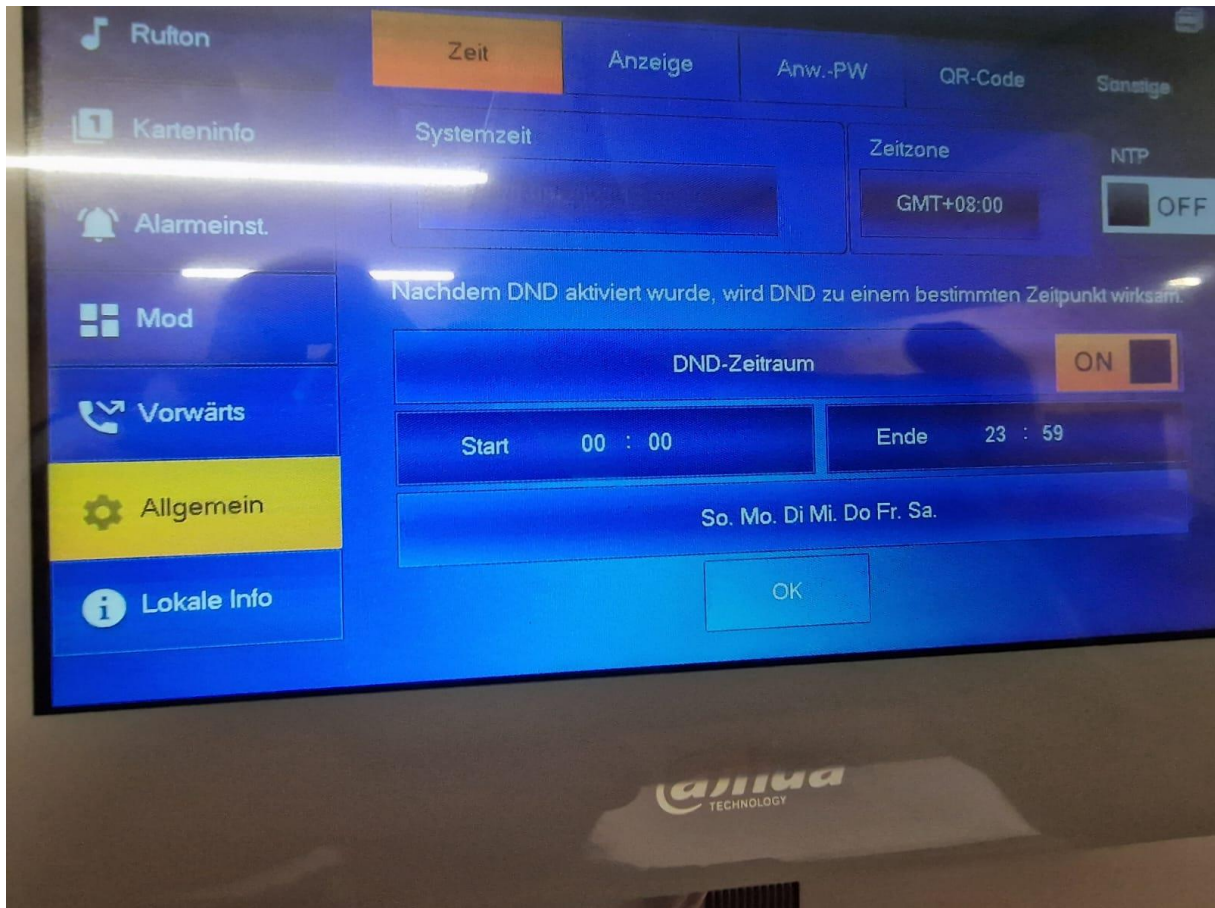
Rufton
Karteninfo
Alarmeinst.
Mod
Vorwärts
Allgemein
Lokale Info

Zeit
Anzeige
Anw.-PW
QR-Code
Sonstige

Systemzeit
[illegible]
Zeitzone
GMT+08:00
NTP
OFF

Nachdem DND aktiviert wurde, wird DND zu einem bestimmten Zeitpunkt wirksam.

DND-Zeitraum
ON
Start 00 : 00
Ende 23 : 59
So. Mo. Di Mi. Do Fr. Sa.
OK

alhua
TECHNOLOGY